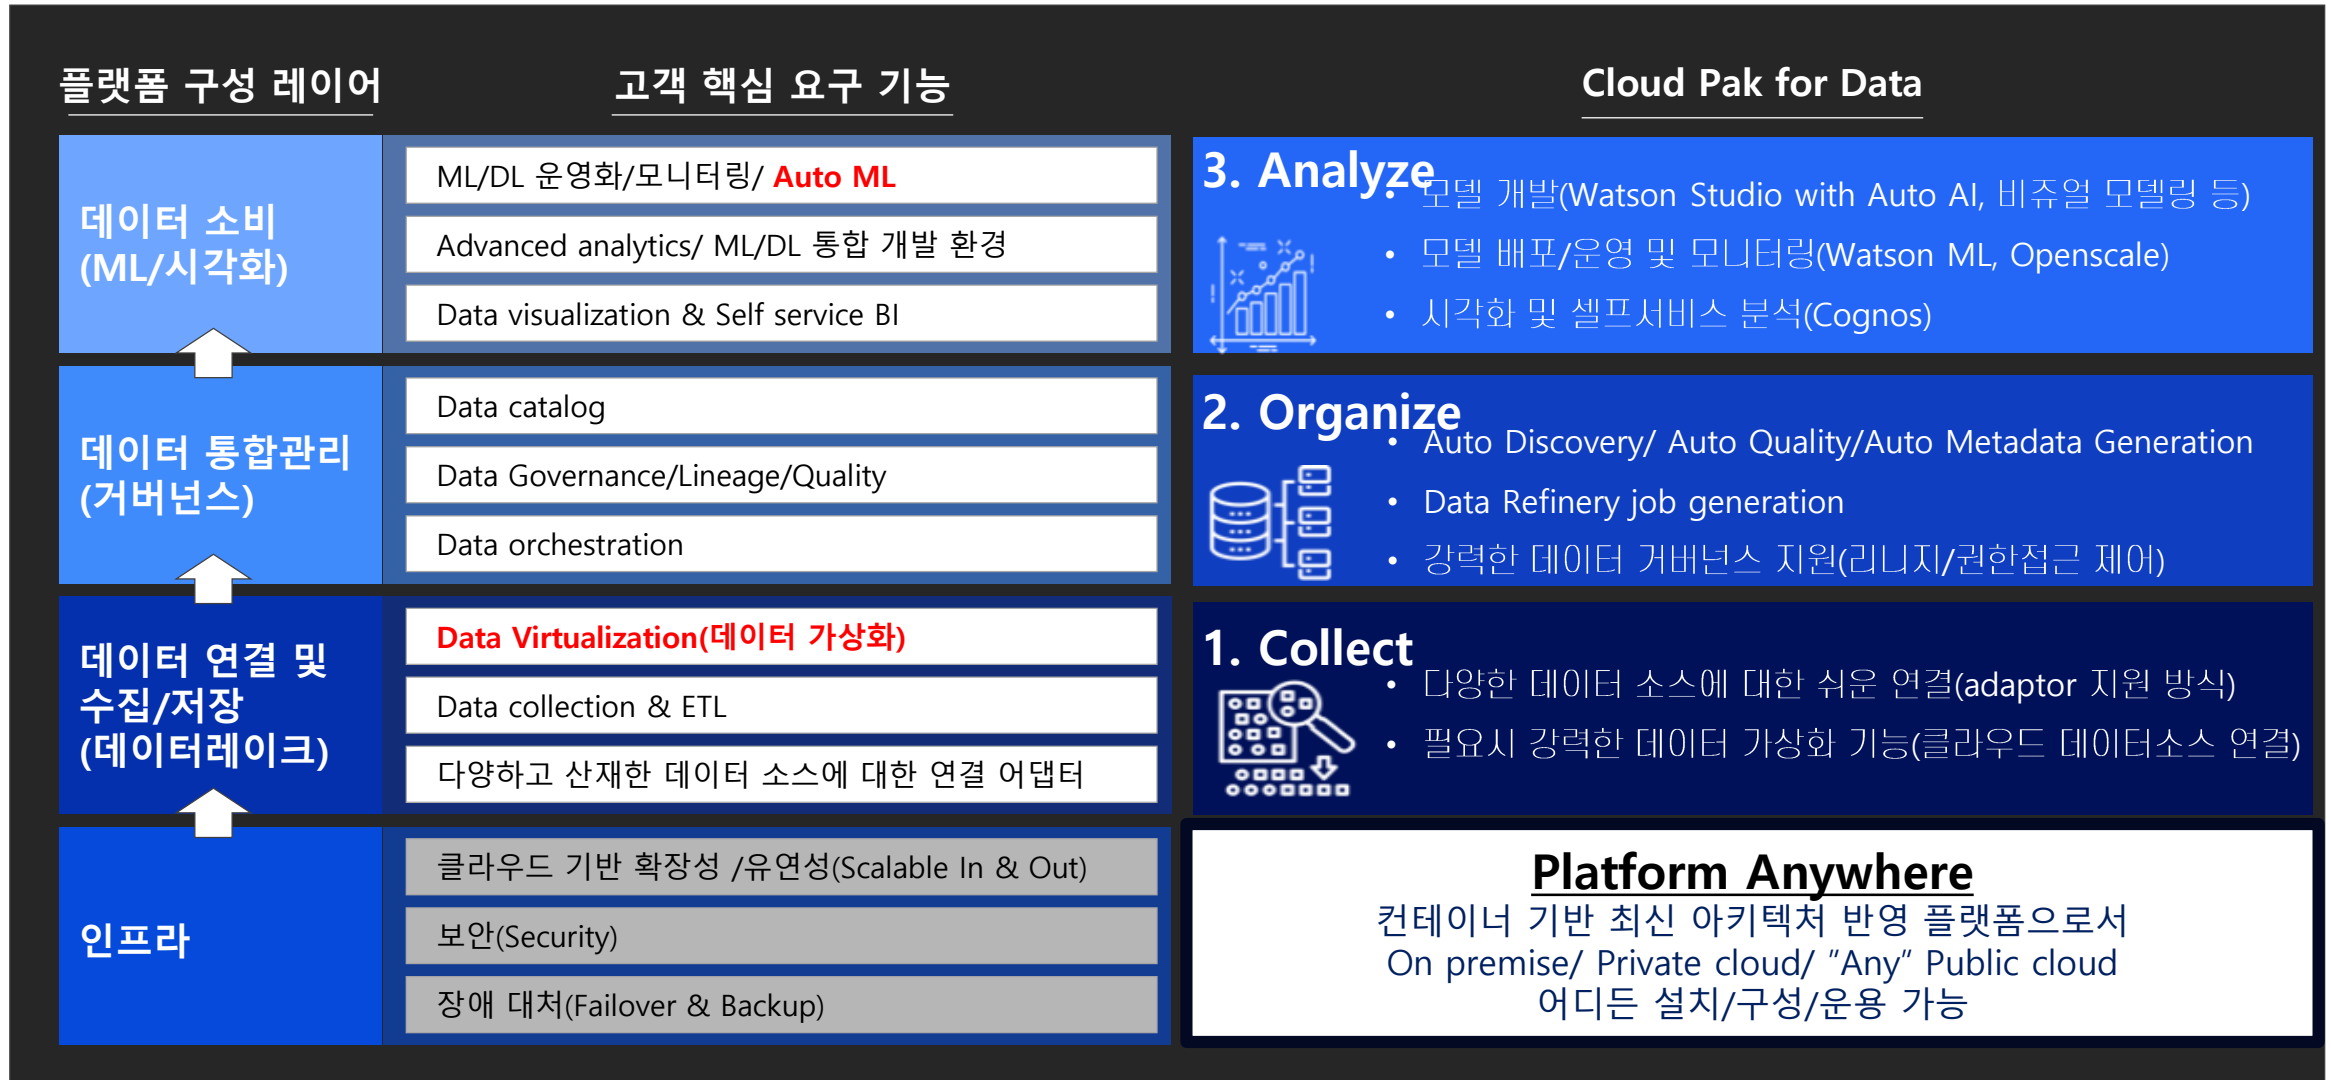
플랫폼 구성 레이어

고객 핵심 요구 기능

Cloud Pak for Data

데이터 소비 (ML/시각화)

ML/DL 운영화/모니터링/ Auto ML

Advanced analytics/ ML/DL 통합 개발 환경

Data visualization & Self service BI

3. Analyze

• 모델 개발(Watson Studio with Auto AI, 비쥬얼 모델링 등)

• 모델 배포/운영 및 모니터링(Watson ML, Openscale)

• 시각화 및 셀프서비스 분석(Cognos)

데이터 통합관리 (거버넌스)

Data catalog

Data Governance/Lineage/Quality

Data orchestration

2. Organize

• Auto Discovery/ Auto Quality/Auto Metadata Generation

• Data Refinery job generation

• 강력한 데이터 거버넌스 지원(리니지/권한접근 제어)

데이터 연결 및 수집/저장 (데이터레이크)

Data Virtualization(데이터 가상화)

Data collection & ETL

다양하고 산재한 데이터 소스에 대한 연결 어댑터

1. Collect

• 다양한 데이터 소스에 대한 쉬운 연결(adaptor 지원 방식)

• 필요시 강력한 데이터 가상화 기능(클라우드 데이터소스 연결)

인프라

클라우드 기반 확장성 /유연성(Scalable In & Out)

보안(Security)

장애 대처(Failover & Backup)

Platform Anywhere

컨테이너 기반 최신 아키텍처 반영 플랫폼으로서
On premise/ Private cloud/ "Any" Public cloud
어디든 설치/구성/운용 가능